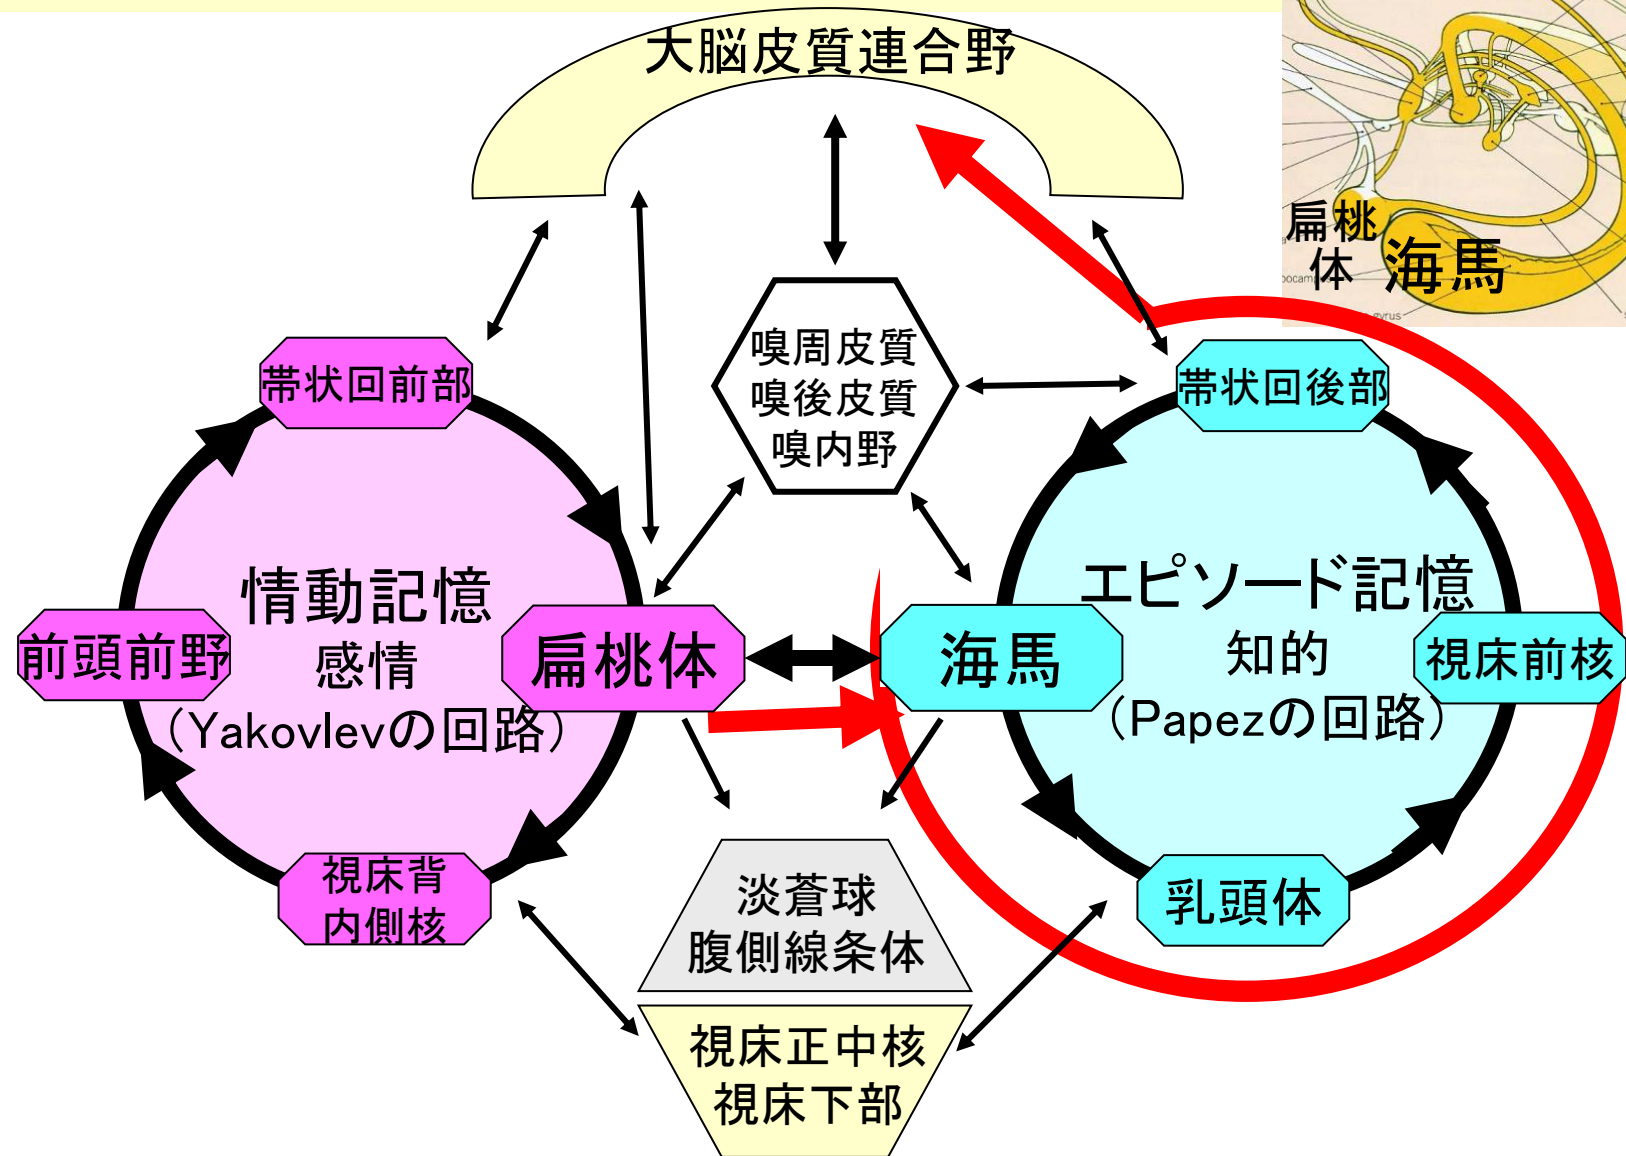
大脳皮質連合野

扁桃体

海馬

帯状回前部

嗅周皮質
嗅後皮質
嗅内野

帯状回後部

情動記憶
感情
（Yakovlevの回路）

前頭前野

扁桃体

海馬

エピソード記憶
知的
（Papezの回路）

視床前核

視床背
内側核

淡蒼球
腹側線条体

乳頭体

視床正中核
視床下部